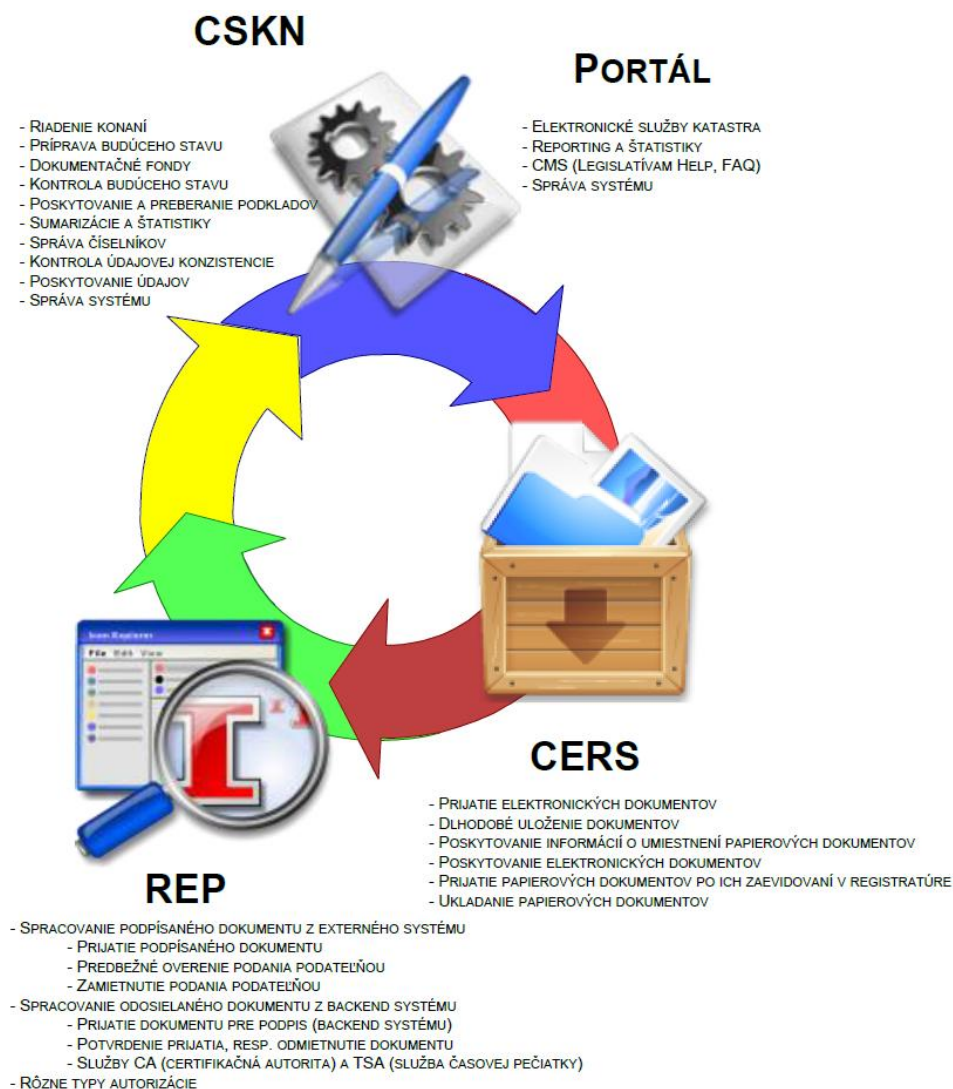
CSKN

- Riadenie konaní
- Príprava budúceho stavu
- Dokumentačné fondy
- Kontrola budúceho stavu
- Poskytovanie a preberanie podkladov
- Sumarizácie a štatistiky
- Správa číselníkov
- Kontrola údajovej konzistencie
- Poskytovanie údajov
- Správa systému

Portál

- Elektronické služby katastra
- Reporting a štatistiky
- CMS (Legislatívam Help, FAQ)
- Správa systému

CERS

- Prijatie elektronických dokumentov
- Dlhodobé uloženie dokumentov
- Poskytovanie informácií o umiestnení papierových dokumentov
- Poskytovanie elektronických dokumentov
- Prijatie papierových dokumentov po ich zaevidovaní v registratúre
- Ukladanie papierových dokumentov

File Edit View

REP

- Spracovanie podpísaného dokumentu z externého systému
- Prijatie podpísaného dokumentu
- Predbežné overenie podania podateľňou
- Zamietnutie podania podateľňou
- Spracovanie odosielaného dokumentu z backend systému
- Prijatie dokumentu pre podpis (backend systému)
- Potvrdenie prijatia, resp. odmietnutie dokumentu
- Služby CA (certifikačná autorita) a TSA (služba časovej pečiatky)
- Rôzne typy autorizácie